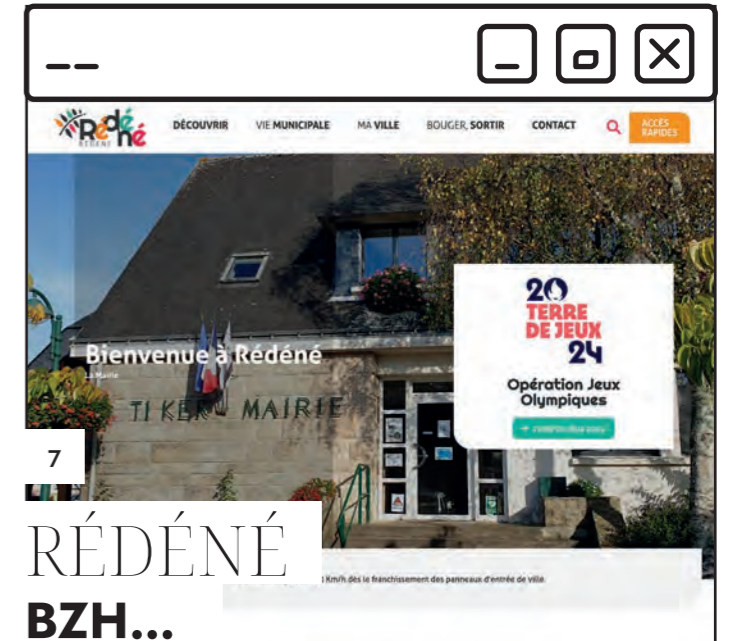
Rédéné
RÉDÉNÉ

DÉCOUVRIR VIE MUNICIPALE MA VILLE BOUGER, SORTIR CONTACT ACCÈS RAPIDES

Bienvenue à Rédéné
La Mairie

TI KER MAIRIE

20 TERRE DE JEUX 24
Opération Jeux Olympiques
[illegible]

Km/h dès le franchissement des panneaux d'entrée de ville

7

RÉDÉNÉ
BZH...